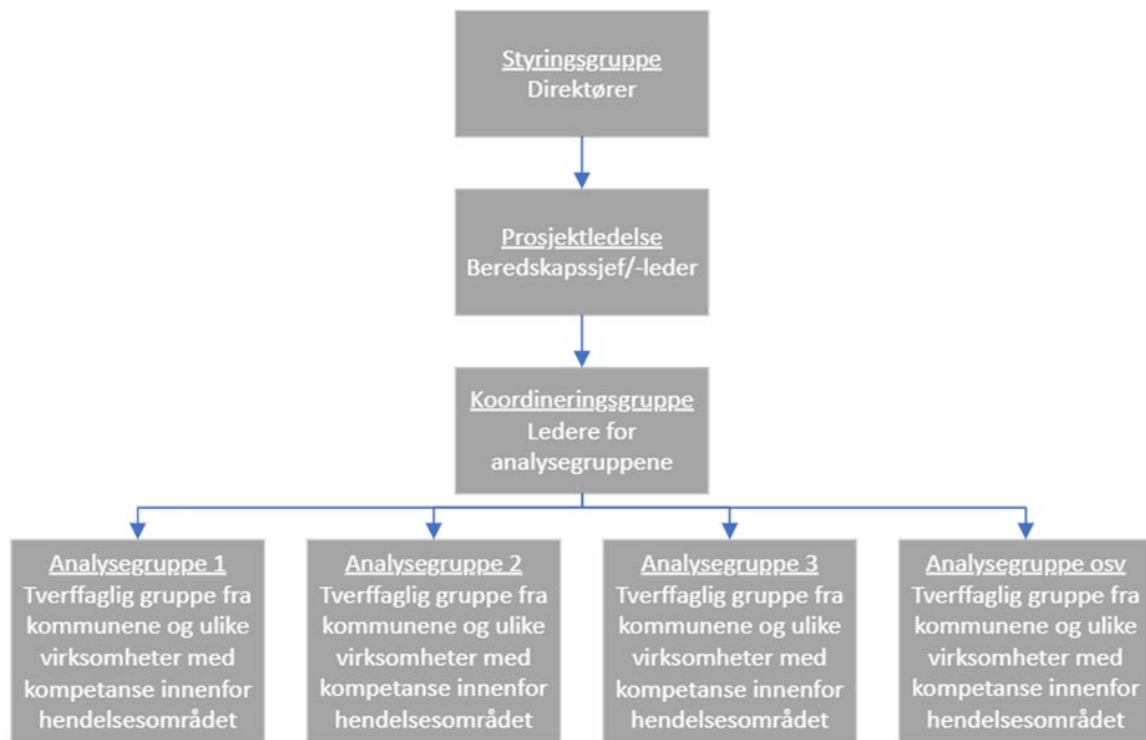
Styringsgruppe
Direktører

Prosjektledelse
Beredskapssjef/-leder

Koordineringsgruppe
Ledere for analysegruppene

Analysegruppe 1
Tverffaglig gruppe fra kommunene og ulike virksomheter med kompetanse innenfor hendelsesområdet

Analysegruppe 2
Tverffaglig gruppe fra kommunene og ulike virksomheter med kompetanse innenfor hendelsesområdet

Analysegruppe 3
Tverffaglig gruppe fra kommunene og ulike virksomheter med kompetanse innenfor hendelsesområdet

Analysegruppe osv
Tverffaglig gruppe fra kommunene og ulike virksomheter med kompetanse innenfor hendelsesområdet